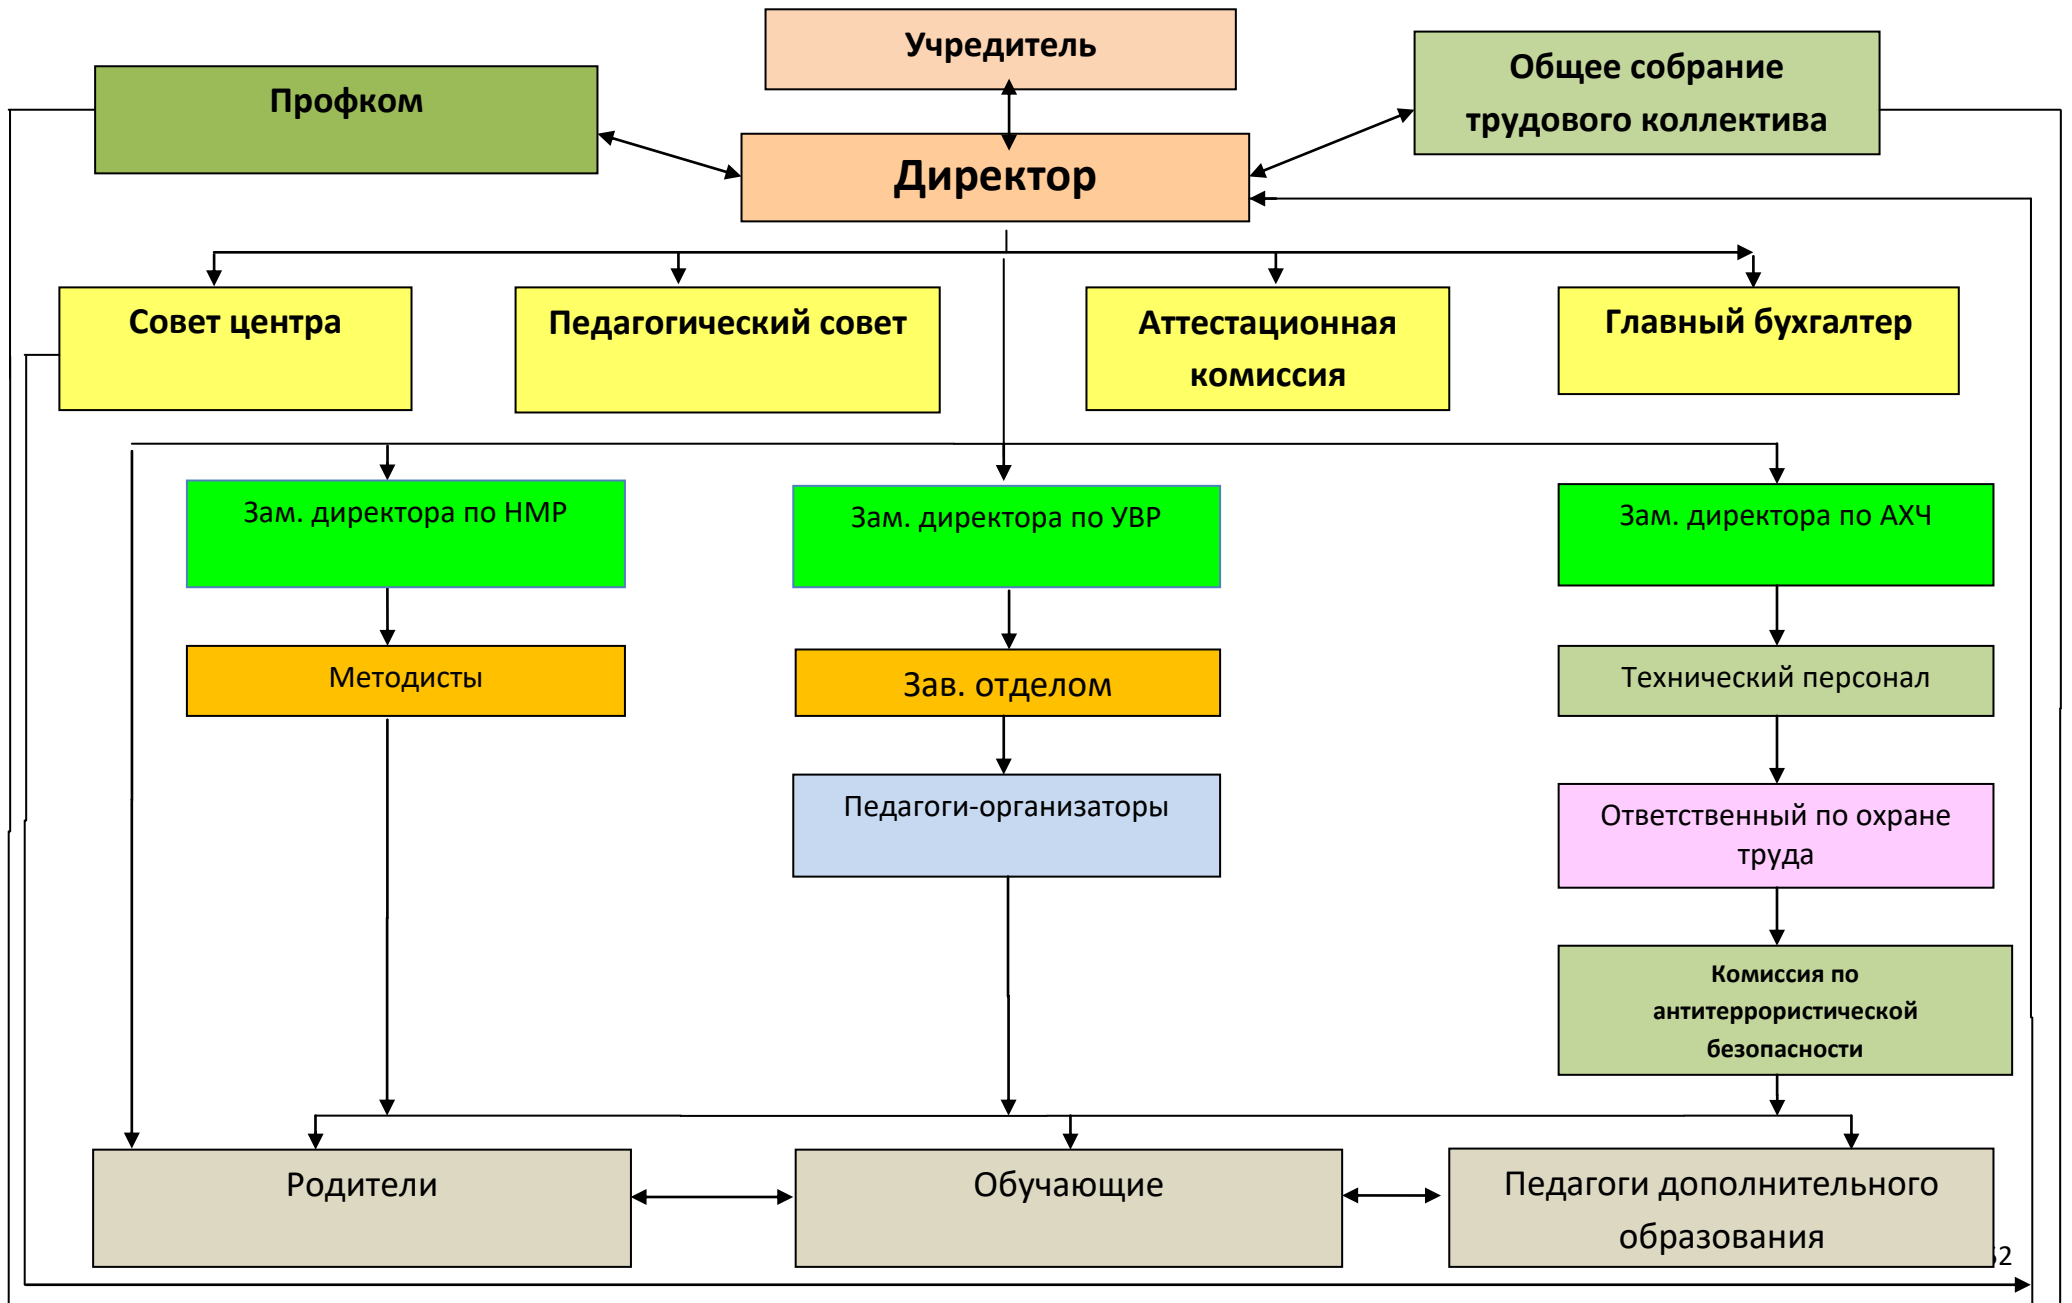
Учредитель

Профком

Общее собрание трудового коллектива

Директор

Совет центра

Педагогический совет

Аттестационная комиссия

Главный бухгалтер

Зам. директора по НМР

Зам. директора по УВР

Зам. директора по АХЧ

Методисты

Зав. отделом

Технический персонал

Педагоги-организаторы

Ответственный по охране труда

Комиссия по антитеррористической безопасности

Родители

Обучающие

Педагоги дополнительного образования

2